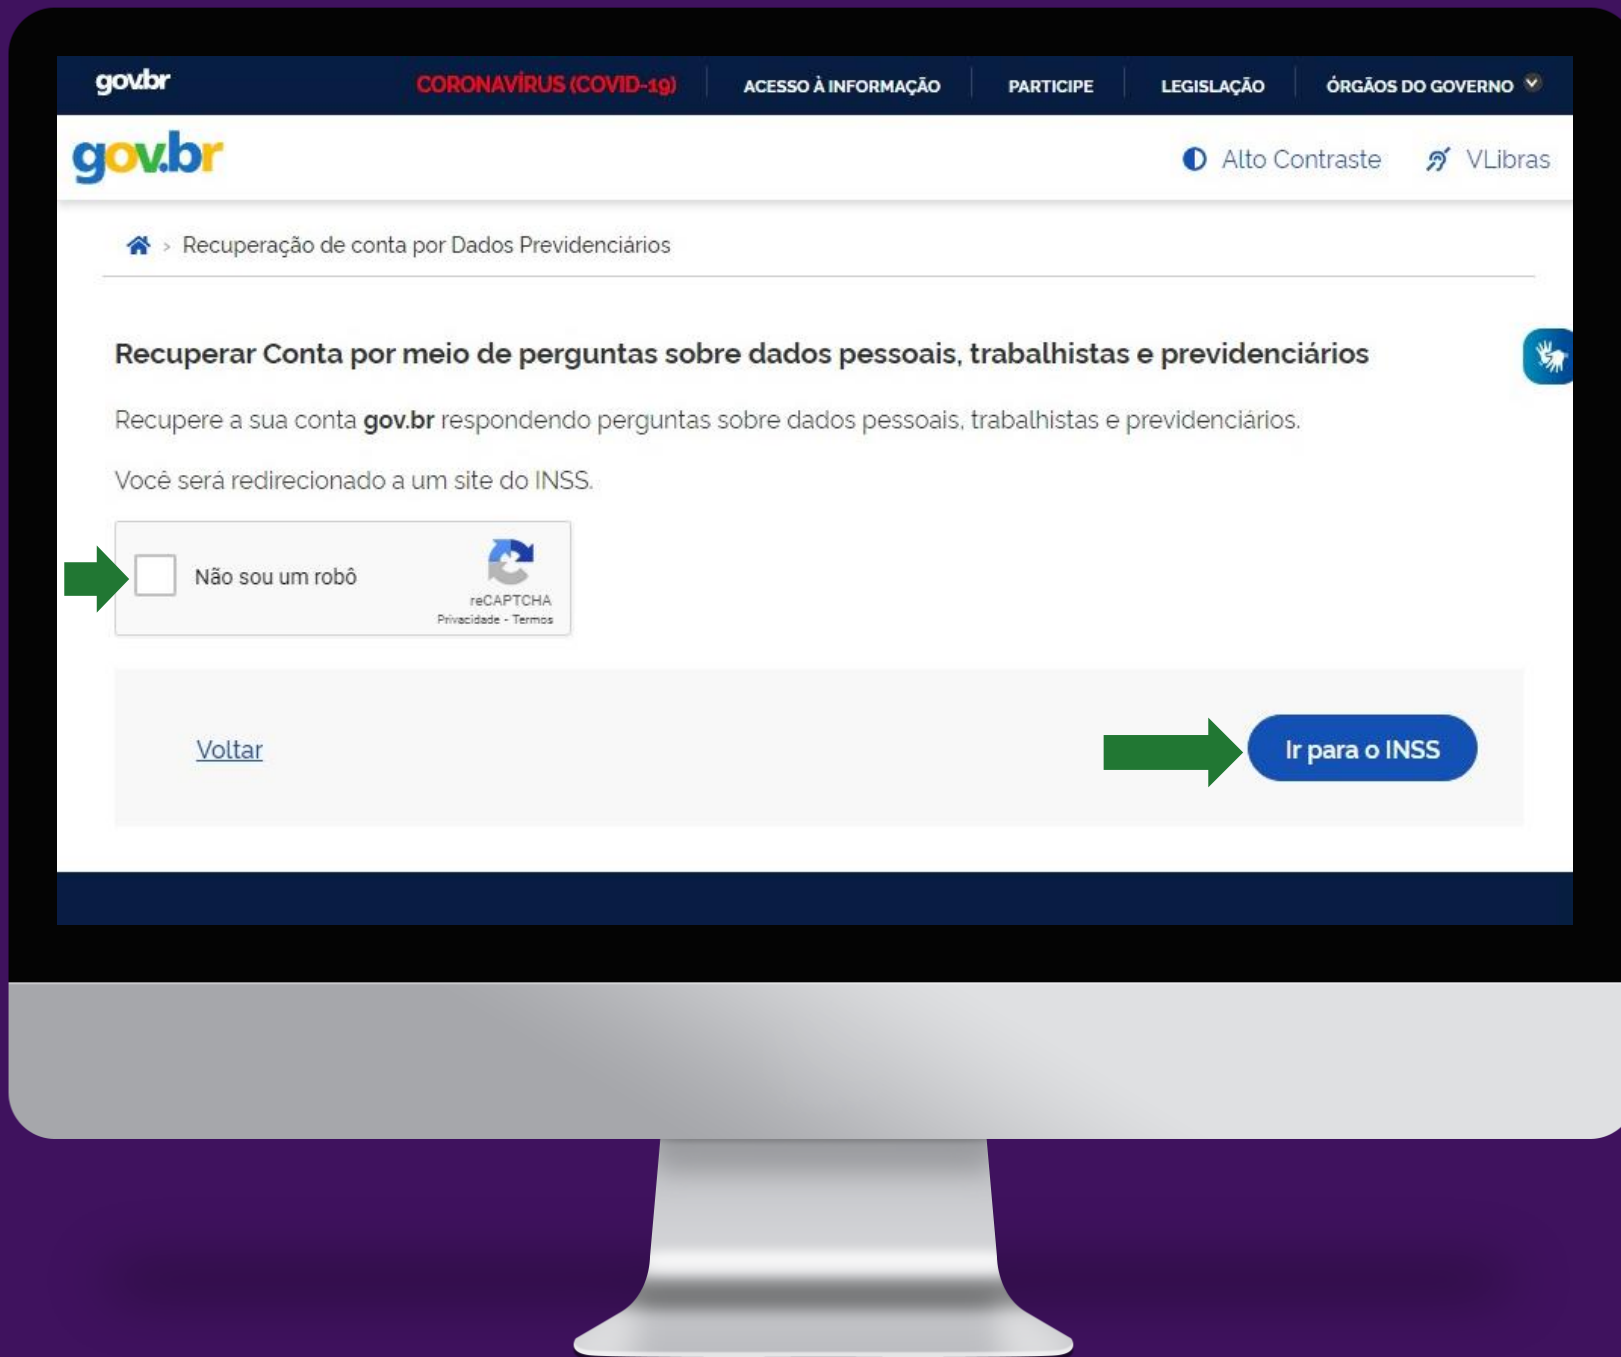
gov.br CORONAVÍRUS (COVID-19) ACESSO À INFORMAÇÃO PARTICIPE LEGISLAÇÃO ÓRGÃOS DO GOVERNO

gov.br

Alto Contraste VLibras

> Recuperação de conta por Dados Previdenciários

Recuperar Conta por meio de perguntas sobre dados pessoais, trabalhistas e previdenciários

Recupere a sua conta **gov.br** respondendo perguntas sobre dados pessoais, trabalhistas e previdenciários.

Você será redirecionado a um site do INSS.

Não sou um robô

reCAPTCHA
Privacidade - Termos

Voltar

Ir para o INSS